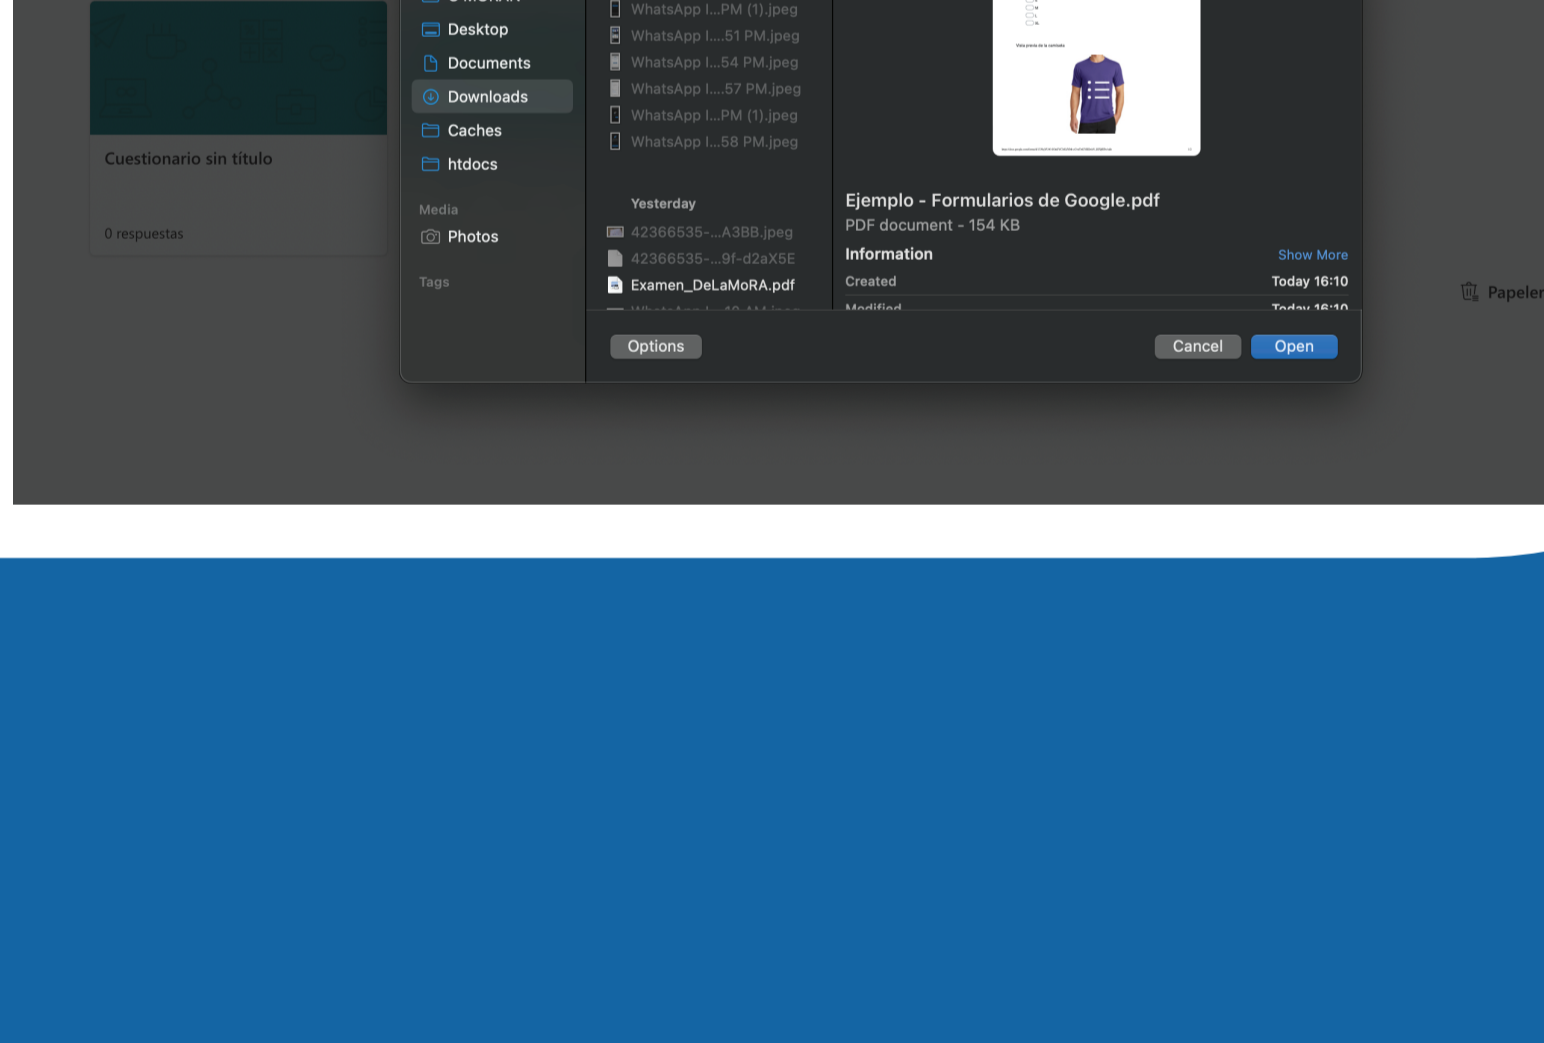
Cuestionario sin título

0 respuestas

Desktop
Documents
Downloads
Caches
htdocs

Media
Photos

Tags

WhatsApp I...PM (1).jpeg
WhatsApp I....51 PM.jpeg
WhatsApp I...54 PM.jpeg
WhatsApp I....57 PM.jpeg
WhatsApp I...PM (1).jpeg
WhatsApp I...58 PM.jpeg

Yesterday
42366535-...A3BB.jpeg
42366535-...9f-d2aX5E
Examen_DeLaMoRA.pdf

Vista previa de la camiseta

Ejemplo - Formularios de Google.pdf
PDF document - 154 KB
Information
Show More
Created
Today 16:10
Modified
Today 16:10

Options
Cancel
Open

Papeler